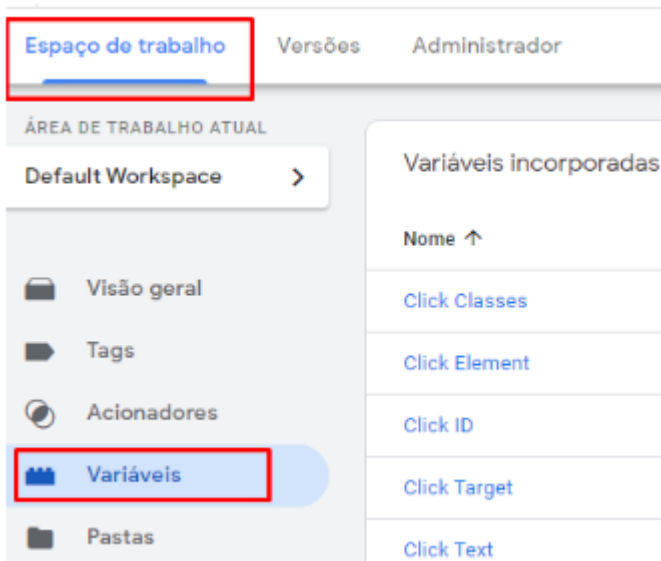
Espaço de trabalho
Versões
Administrador

ÁREA DE TRABALHO ATUAL
Default Workspace >

Visão geral
Tags
Acionadores
Variáveis
Pastas

Variáveis incorporadas

Nome ↑
Click Classes
Click Element
Click ID
Click Target
Click Text